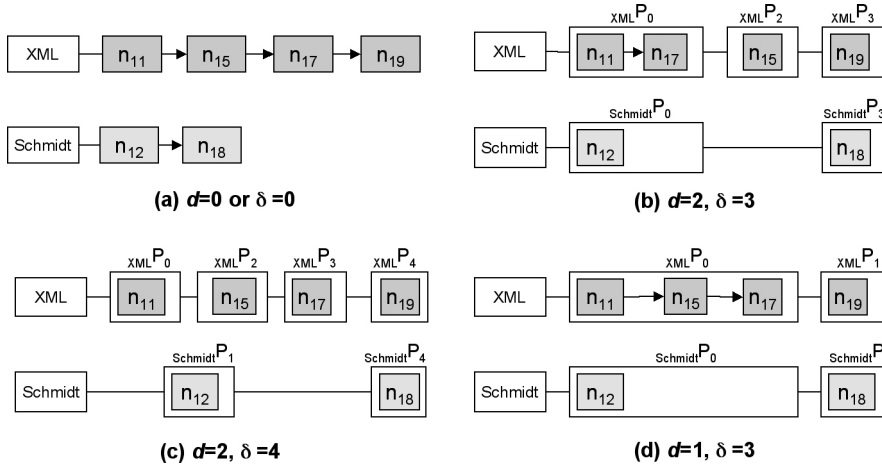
XML $n_{11}$ $n_{15}$ $n_{17}$ $n_{19}$

Schmidt $n_{12}$ $n_{18}$

(a) $d$=0 or $\delta$ =0

$_{XML}P_0$ $_{XML}P_2$ $_{XML}P_3$

XML $n_{11}$ $n_{17}$ $n_{15}$ $n_{19}$

$_{Schmidt}P_0$ $_{Schmidt}P_3$

Schmidt $n_{12}$ $n_{18}$

(b) $d$=2, $\delta$ =3

$_{XML}P_0$ $_{XML}P_2$ $_{XML}P_3$ $_{XML}P_4$

XML $n_{11}$ $n_{15}$ $n_{17}$ $n_{19}$

$_{Schmidt}P_1$ $_{Schmidt}P_4$

Schmidt $n_{12}$ $n_{18}$

(c) $d$=2, $\delta$ =4

$_{XML}P_0$ $_{XML}P_1$

XML $n_{11}$ $n_{15}$ $n_{17}$ $n_{19}$

$_{Schmidt}P_0$ $_{Schmidt}P$

Schmidt $n_{12}$ $n_{18}$

(d) $d$=1, $\delta$ =3